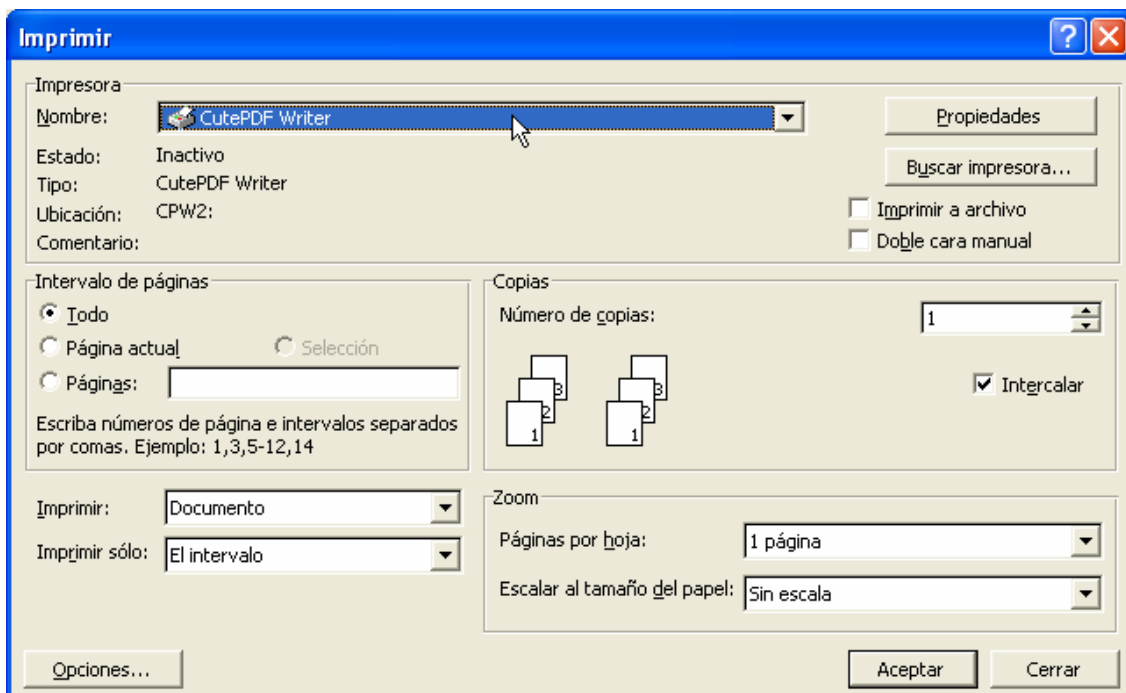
Imprimir

Impresora
Nombre: CutePDF Writer
Propiedades
Estado: Inactivo
Buscar impresora...
Tipo: CutePDF Writer
Ubicación: CPW2:
Imprimir a archivo
Comentario:
Doble cara manual

Intervalo de páginas
Todo
Página actual
Selección
Páginas:
Escriba números de página e intervalos separados por comas. Ejemplo: 1,3,5-12,14

Copias
Número de copias: 1
3 2 1
3 2 1
Intercalar

Imprimir: Documento
Imprimir sólo: El intervalo

Zoom
Páginas por hoja: 1 página
Escalar al tamaño del papel: Sin escala

Opciones...
Aceptar
Cerrar